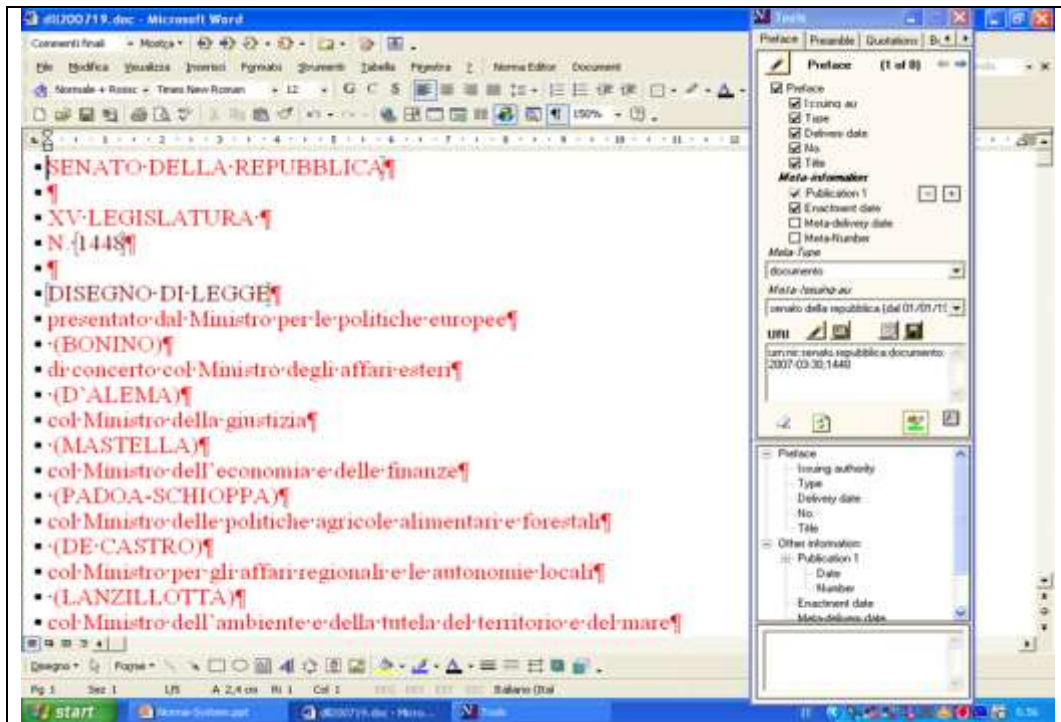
ddl200719.doc - Microsoft Word

Commenti finali · Mostra · 

File Modifica Visualizza Inserisci Formato Strumenti Tabella Finestra ? Norma Editor Document

Normale + Rossc · Times New Roman · 12 · G C S

150%

SENATO DELLA REPUBBLICA¶

¶

XV LEGISLATURA ¶

N. 1448¶

¶

DISEGNO DI LEGGE¶

presentato dal Ministro per le politiche europee¶

(BONINO)¶

di concerto col Ministro degli affari esteri¶

(D'ALEMA)¶

col Ministro della giustizia¶

(MASTELLA)¶

col Ministro dell'economia e delle finanze¶

(PADOA-SCHIOPPA)¶

col Ministro delle politiche agricole alimentari e forestali¶

(DE CASTRO)¶

col Ministro per gli affari regionali e le autonomie locali¶

(LANZILLOTTA)¶

col Ministro dell'ambiente e della tutela del territorio e del mare¶

Disegno · Forme ·

Pg 1 Sez 1 1/5 A 2,4 cm Ri 1 Col 1 Italiano (Ital

Tools

Preface | Preamble | Quotations | B

Preface (1 of 8)

Preface
Issuing au
Type
Delivery date
No.
Title
Meta-information
Publication 1
Enactment date
Meta-delivery date
Meta-Number
Meta-Type
documento
Meta-Issuing au
senato della repubblica [dal 01/01/1
urn
urn:nir:senato.repubblica:documento:2007-03-30;1448

Preface
Issuing authority
Type
Delivery date
No.
Title
Other information
Publication 1
Date
Number
Enactment date
Meta-delivery date

start
Norma-System.ppt
ddl200719.doc - Micro...
Tools